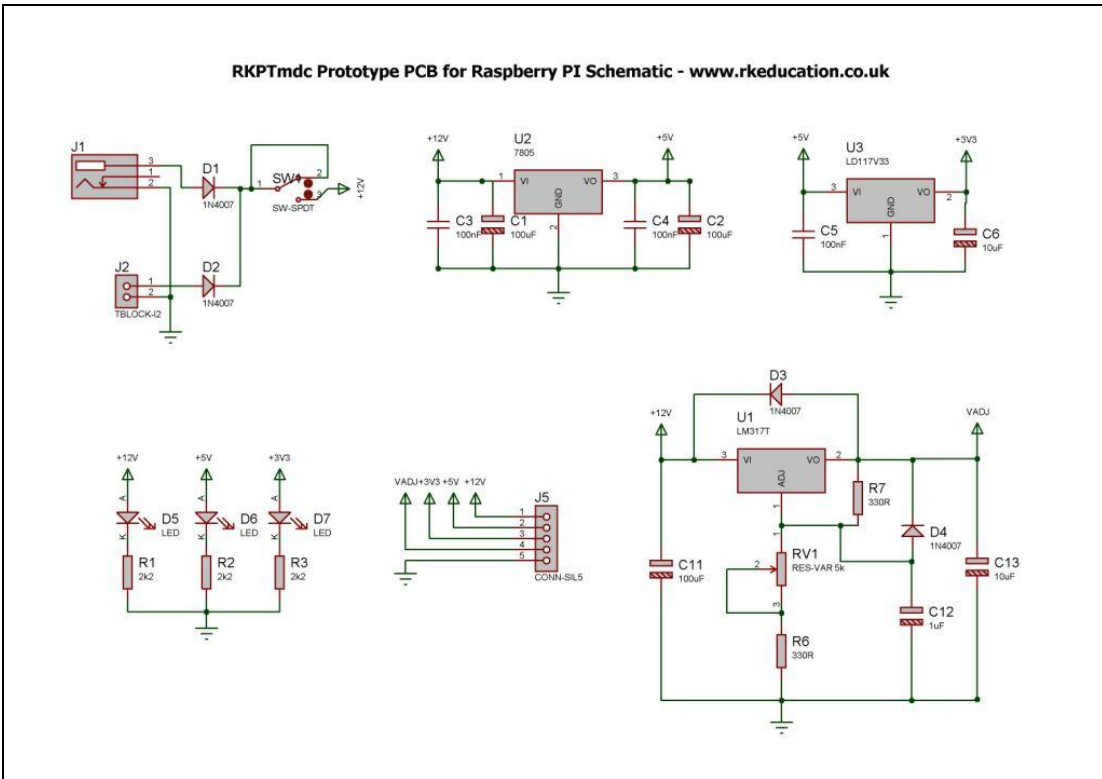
RKPTmdc Prototype PCB for Raspberry PI Schematic - www.rkeducation.co.uk

J1
3
1
2
D1
1N4007
SW1
1
2
3
SW-SPDT
+12V

J2
1
2
TBLOCK-I2
D2
1N4007

+12V
U2
7805
1
VI
VO
3
GND
2
+5V
C3
100nF
C1
100uF
C4
100nF
C2
100uF

+5V
U3
LD117V33
+3V3
3
VI
VO
2
GND
1
C5
100nF
C6
10uF

D3
1N4007
+12V
U1
LM317T
VADJ
3
VI
VO
2
ADJ
1
R7
330R
D4
1N4007
RV1
2
RES-VAR 5k
3
C11
100uF
C13
10uF
C12
1uF
R6
330R

+12V
+5V
+3V3
A
K
D5
LED
A
K
D6
LED
A
K
D7
LED
R1
2k2
R2
2k2
R3
2k2

VADJ +3V3 +5V +12V
J5
1
2
3
4
5
CONN-SIL5